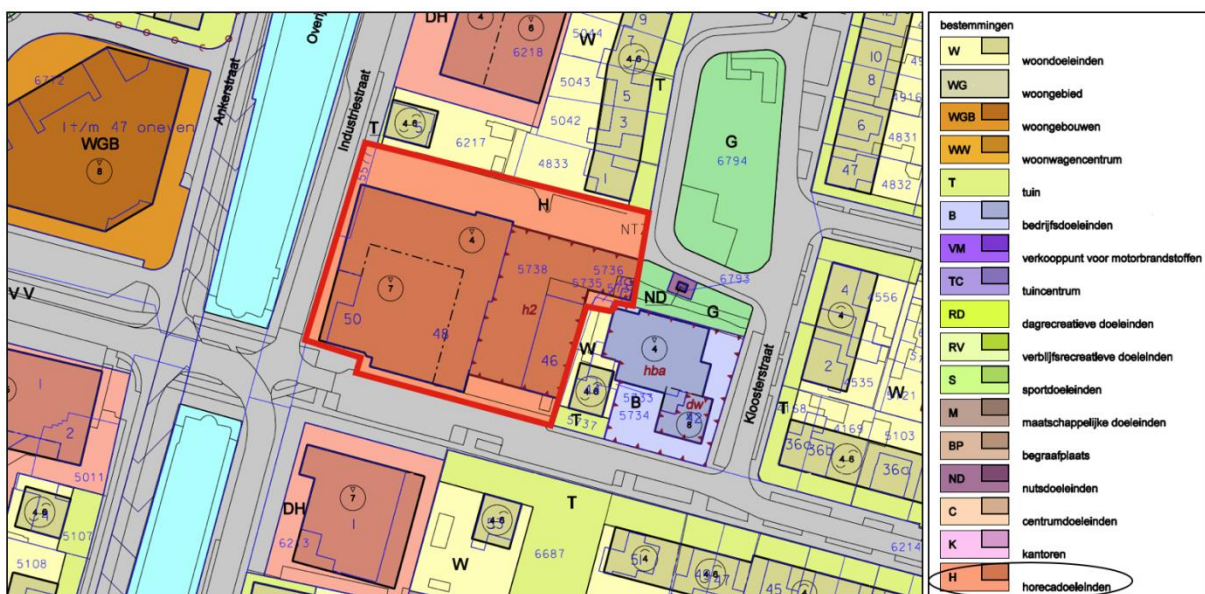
DH
4
6
6218
5044
W
9
7
4-6
5043
5
T
6712
1 t/m 47 oneven
WGB
8
Ankerstraat
Industriestraat
Overh
T
4-6
5042
3
6217
4833
1
G
6794
10
8
6
47
4916
4831
4832
5211
H
4
NT2
7
5738
5736
5735
6793
ND
G
h2
50
48
46
W
4
hba
B
4-6
5733
5734
5737
T
dw
8
12
Kloosterstraat
4
4556
2
4
5535
W
5121
5168
4169
5103
36c
36b
4-6
36a
VV
1
2
5011
4-8
5107
5108
DH
7
1
6213
T
4-6
W
6687
4
4-6
45
6214
bestemmingen
W woondoeleinden
WG woongebied
WGB woongebouwen
WW woonwagencentrum
T tuin
B bedrijfsdoeleinden
VM verkooppunt voor motorbrandstoffen
TC tuincentrum
RD dagrecreatieve doeleinden
RV verblijfsrecreatieve doeleinden
S sportdoeleinden
M maatschappelijke doeleinden
BP begraafplaats
ND nutsdoeleinden
C centrumdoeleinden
K kantoren
H horecadoeleinden